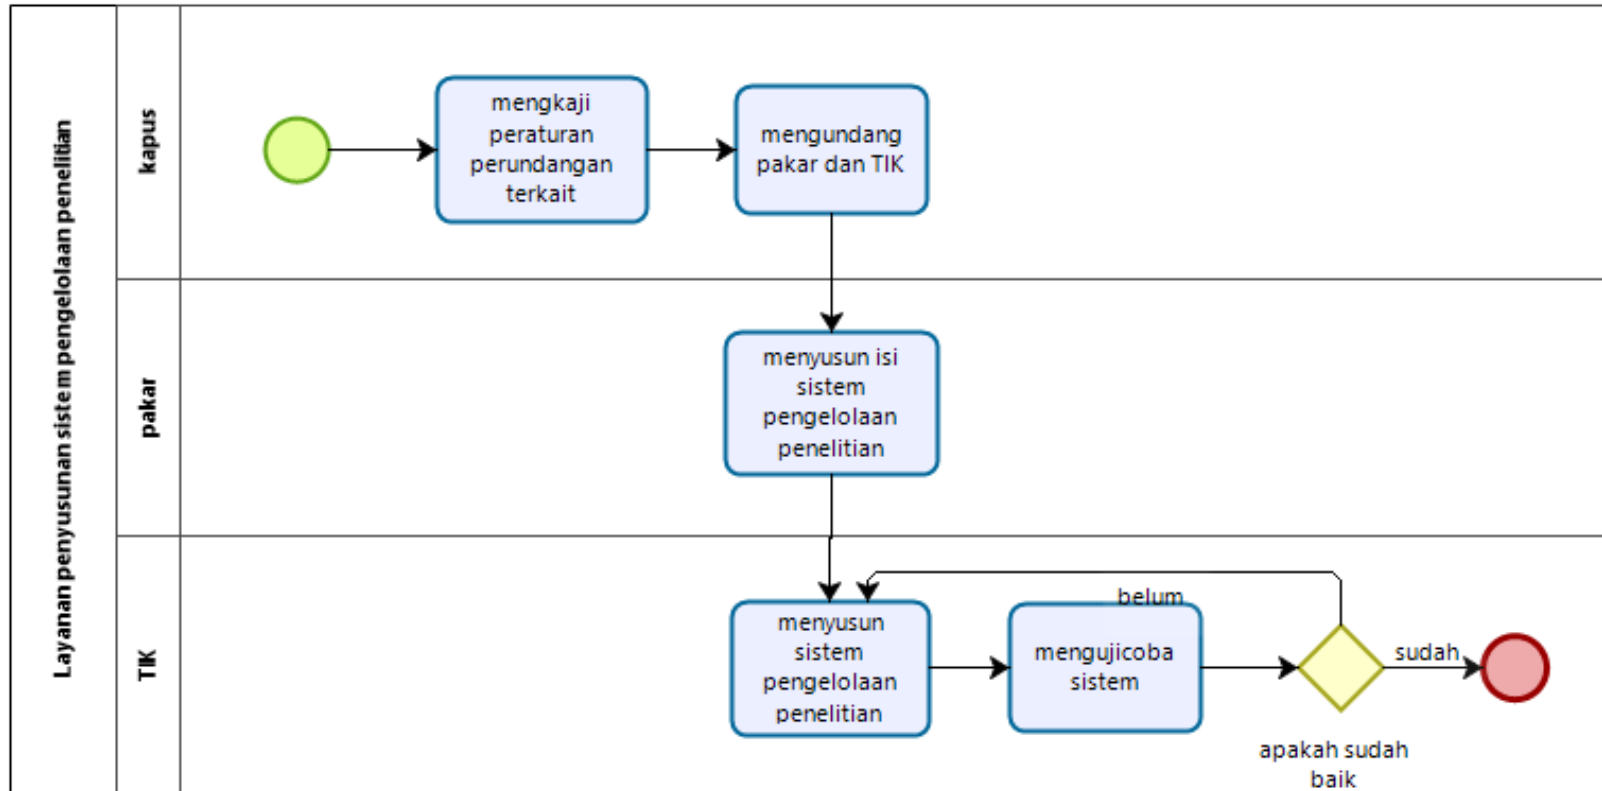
Layanan penyusunan sistem pengelolaan penelitian

kapus

mengkaji peraturan perundangan terkait

mengundang pakar dan TIK

pakar

menyusun isi sistem pengelolaan penelitian

TIK

menyusun sistem pengelolaan penelitian

belum

mengujicoba sistem

sudah

apakah sudah baik